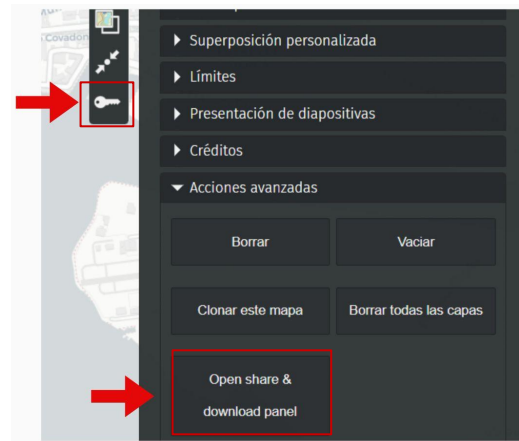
Covadon

▸ Superposición personalizada

▸ Límites

▸ Presentación de diapositivas

▸ Créditos

▾ Acciones avanzadas

Borrar

Vaciar

Clonar este mapa

Borrar todas las capas

Open share & download panel